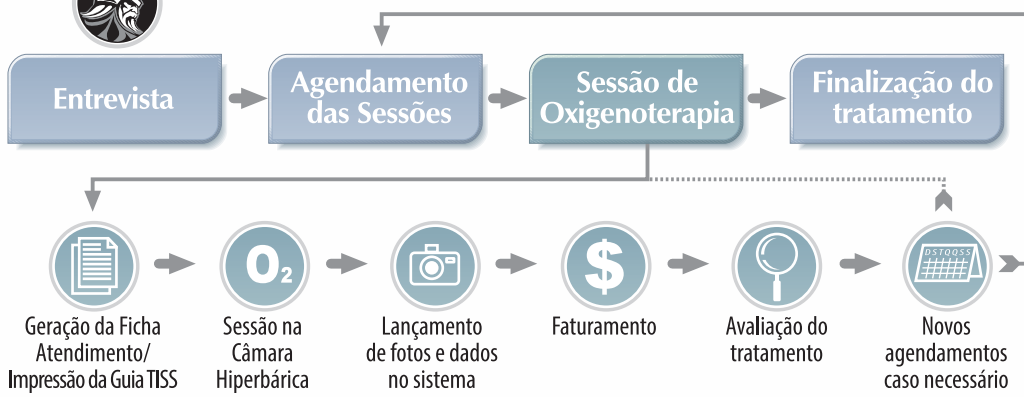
Entrevista

Agendamento das Sessões

Sessão de Oxigenoterapia

Finalização do tratamento

Geração da Ficha Atendimento/ Impressão da Guia TISS

$O_2$

Sessão na Câmara Hiperbárica

Lançamento de fotos e dados no sistema

$

Faturamento

Avaliação do tratamento

DSTQQSS

Novos agendamentos caso necessário